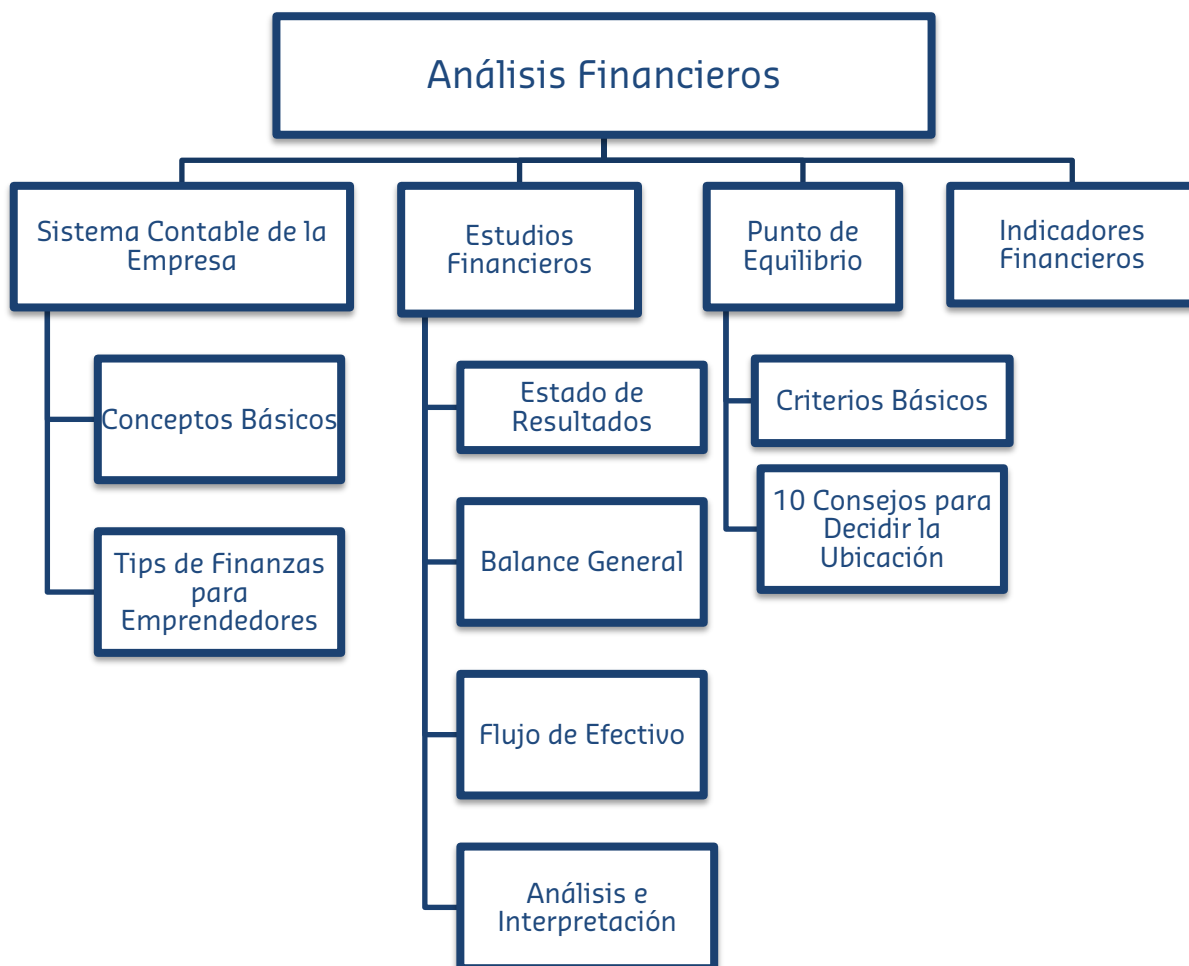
Análisis Financieros

Sistema Contable de la Empresa

Conceptos Básicos

Tips de Finanzas para Emprendedores

Estudios Financieros

Estado de Resultados

Balance General

Flujo de Efectivo

Análisis e Interpretación

Punto de Equilibrio

Criterios Básicos

10 Consejos para Decidir la Ubicación

Indicadores Financieros